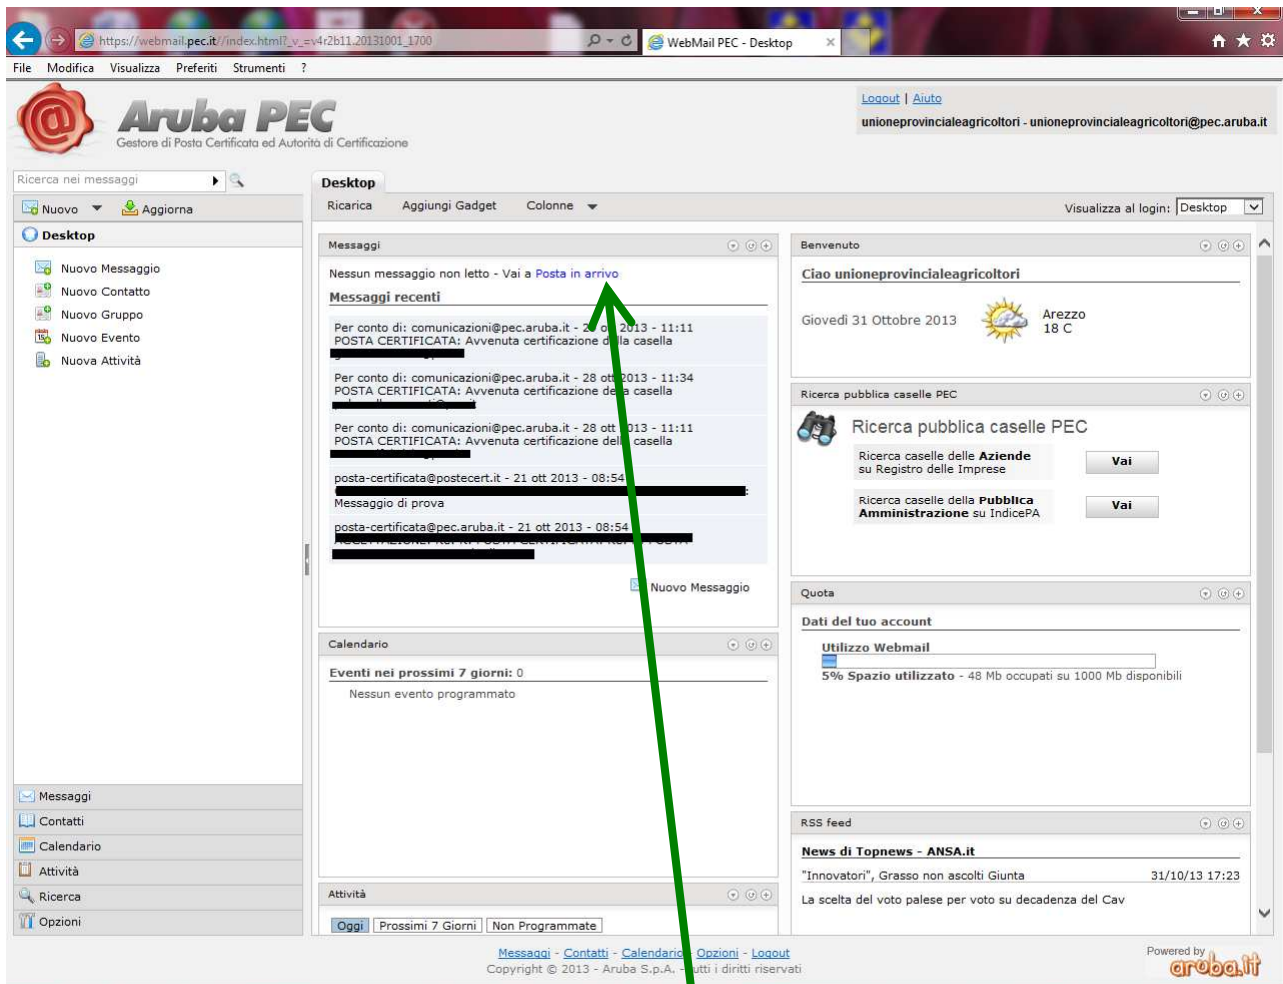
https://webmail.pec.it/index.html?_v_=v4r2b11.20131001_1700
WebMail PEC - Desktop

File Modifica Visualizza Preferiti Strumenti ?

Aruba PEC
Gestore di Posta Certificata ed Autorità di Certificazione

Logout | Aiuto
unioneprovincialeagricoltori - unioneprovincialeagricoltori@pec.aruba.it

Ricerca nei messaggi

Nuovo Aggiorna

Desktop

Nuovo Messaggio
Nuovo Contatto
Nuovo Gruppo
Nuovo Evento
Nuova Attività

Messaggi
Contatti
Calendario
Attività
Ricerca
Opzioni

Desktop
Ricarica Aggiungi Gadget Colonne
Visualizza al login: Desktop

Messaggi
Nessun messaggio non letto - Vai a Posta in arrivo
Messaggi recenti
Per conto di: comunicazioni@pec.aruba.it - 2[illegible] o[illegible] 2013 - 11:11
POSTA CERTIFICATA: Avvenuta certificazione d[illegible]lla casella
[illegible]
Per conto di: comunicazioni@pec.aruba.it - 28 ott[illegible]2013 - 11:34
POSTA CERTIFICATA: Avvenuta certificazione de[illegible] casella
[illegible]
Per conto di: comunicazioni@pec.aruba.it - 28 ott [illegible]013 - 11:11
POSTA CERTIFICATA: Avvenuta certificazione dell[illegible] casella
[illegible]
posta-certificata@postecert.it - 21 ott 2013 - 08:54
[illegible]
Messaggio di prova
posta-certificata@pec.aruba.it - 21 ott 2013 - 08:54
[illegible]
Nuovo Messaggio

Calendario
Eventi nei prossimi 7 giorni: 0
Nessun evento programmato

Attività
Oggi Prossimi 7 Giorni Non Programmate

Benvenuto
Ciao unioneprovincialeagricoltori
Giovedì 31 Ottobre 2013
Arezzo
18 C

Ricerca pubblica caselle PEC
Ricerca pubblica caselle PEC
Ricerca caselle delle Aziende su Registro delle Imprese
Vai
Ricerca caselle della Pubblica Amministrazione su IndicePA
Vai

Quota
Dati del tuo account
Utilizzo Webmail
5% Spazio utilizzato - 48 Mb occupati su 1000 Mb disponibili

RSS feed
News di Topnews - ANSA.it
"Innovatori", Grasso non ascolti Giunta 31/10/13 17:23
La scelta del voto palese per voto su decadenza del Cav

Messaggi - Contatti - Calendario - Opzioni - Logout
Copyright © 2013 - Aruba S.p.A. - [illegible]utti i diritti riservati

Powered by aruba.it